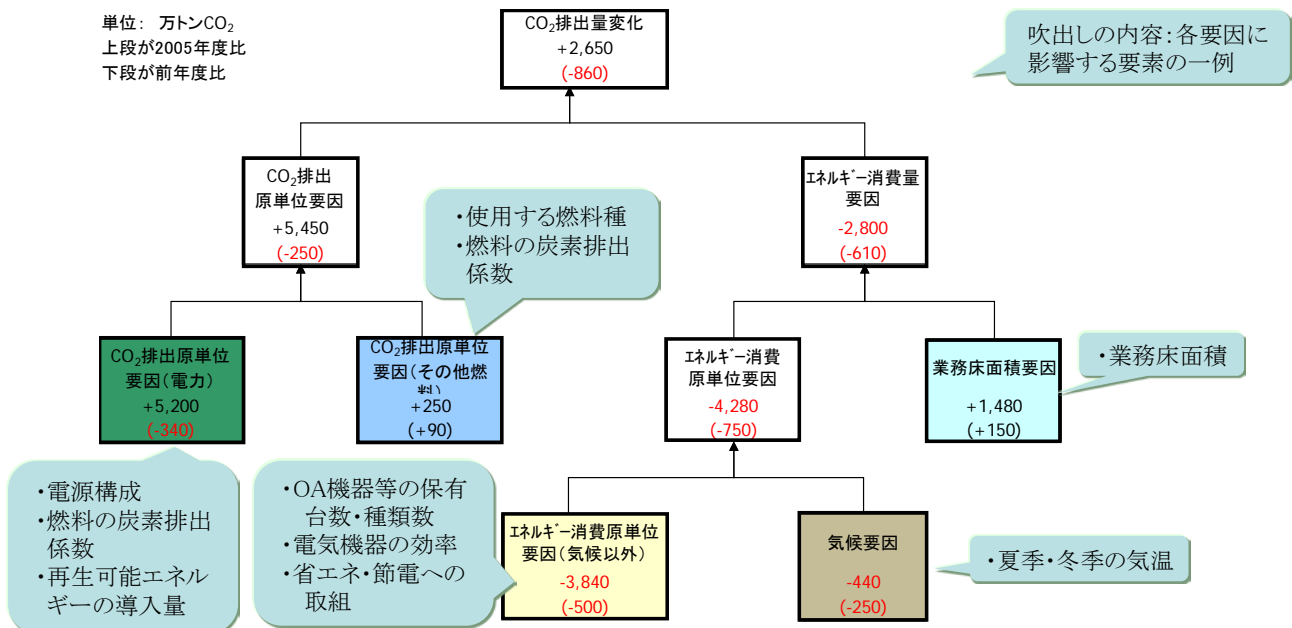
単位： 万トン$CO_2$
上段が2005年度比
下段が前年度比

$CO_2$排出量変化
+2,650
(-860)

吹出しの内容：各要因に影響する要素の一例

$CO_2$排出原単位要因
+5,450
(-250)

・使用する燃料種
・燃料の炭素排出係数

ｴﾈﾙｷﾞｰ消費量要因
-2,800
(-610)

$CO_2$排出原単位要因（電力）
+5,200
(-340)

$CO_2$排出原単位要因（その他燃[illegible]
+250
(+90)

ｴﾈﾙｷﾞｰ消費原単位要因
-4,280
(-750)

業務床面積要因
+1,480
(+150)

・業務床面積

・電源構成
・燃料の炭素排出係数
・再生可能エネルギーの導入量

・OA機器等の保有台数・種類数
・電気機器の効率
・省エネ・節電への取組

ｴﾈﾙｷﾞｰ消費原単位要因（気候以外）
-3,840
(-500)

気候要因
-440
(-250)

・夏季・冬季の気温